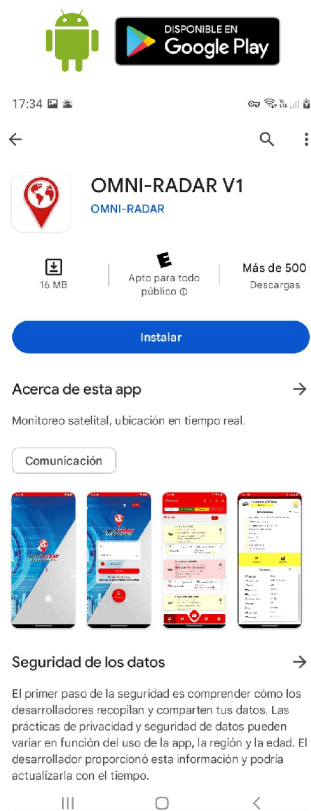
DISPONIBLE EN
Google Play

17:34

OMNI-RADAR V1
OMNI-RADAR

16 MB

E
Apto para todo público ⓘ

Más de 500
Descargas

Instalar

Acerca de esta app

Monitoreo satelital, ubicación en tiempo real.

Comunicación

Seguridad de los datos

El primer paso de la seguridad es comprender cómo los desarrolladores recopilan y comparten tus datos. Las prácticas de privacidad y seguridad de datos pueden variar en función del uso de la app, la región y la edad. El desarrollador proporcionó esta información y podría actualizarla con el tiempo.